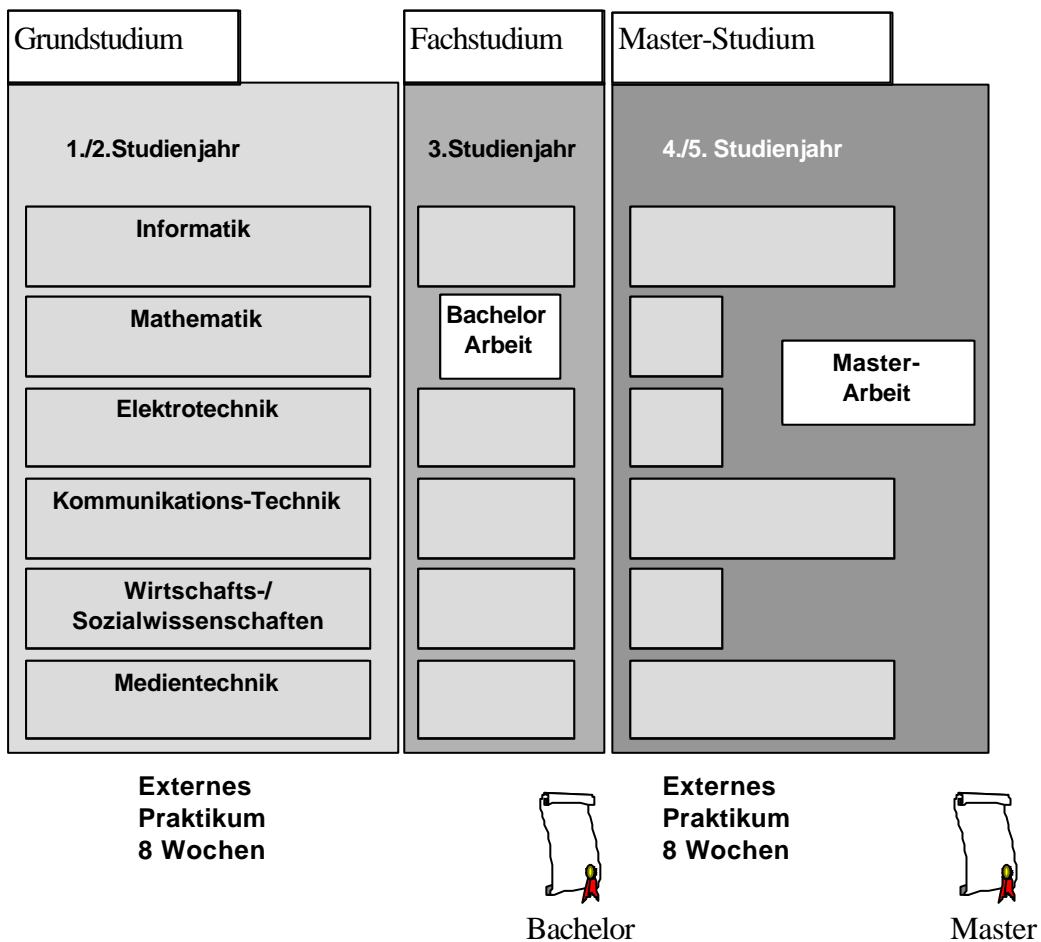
Grundstudium

Fachstudium

Master-Studium

1./2.Studienjahr

3.Studienjahr

4./5. Studienjahr

Informatik

Mathematik

Bachelor Arbeit

Master-Arbeit

Elektrotechnik

Kommunikations-Technik

Wirtschafts-/ Sozialwissenschaften

Medientechnik

Externes Praktikum 8 Wochen

Externes Praktikum 8 Wochen

Bachelor

Master